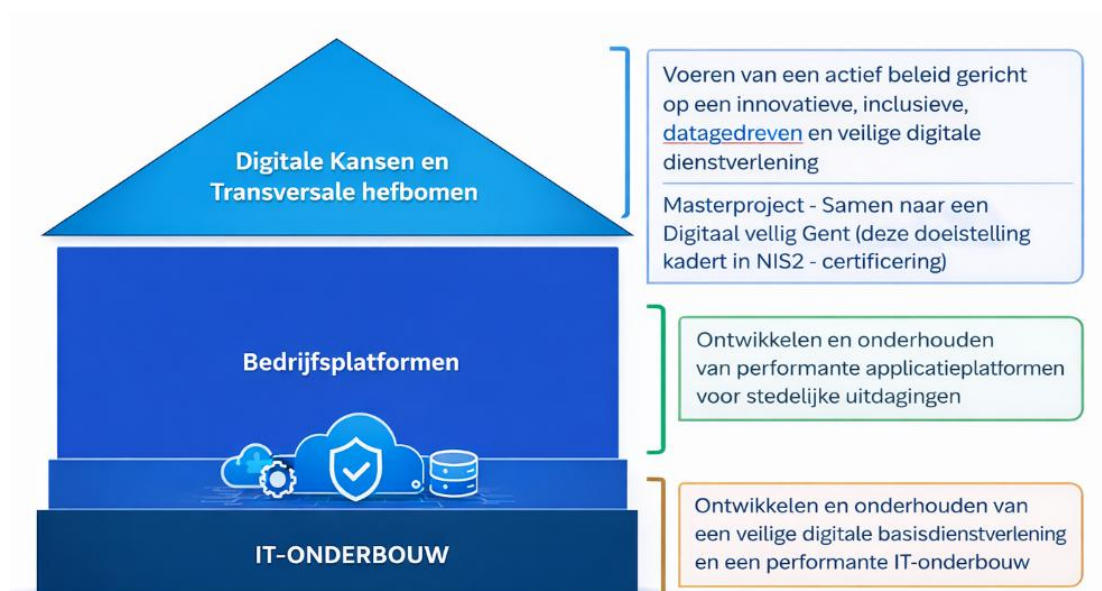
Digitale Kansen en Transversale hefbomen

Voeren van een actief beleid gericht op een innovatieve, inclusieve, datagedreven en veilige digitale dienstverlening

Masterproject - Samen naar een Digitaal vellig Gent (deze doelstelling kadert in NIS2 - certificering)

Bedrijfsplatformen

Ontwikkelen en onderhouden van performante applicatieplatformen voor stedelijke uitdagingen

IT-ONDERBOUW

Ontwikkelen en onderhouden van een veilige digitale basisdienstverlening en een performante IT-onderbouw